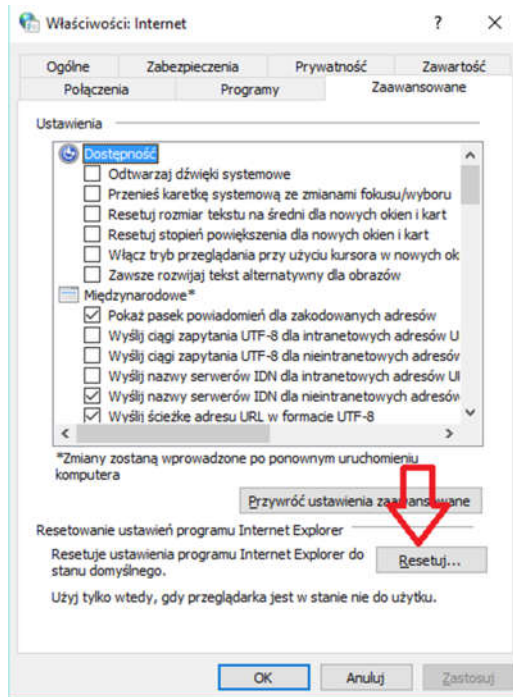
Właściwości: Internet ? ×

Ogólne | Zabezpieczenia | Prywatność | Zawartość
Połączenia | Programy | Zaawansowane

Ustawienia

Dostępność
Odtwarzaj dźwięki systemowe
Przenieś karetkę systemową ze zmianami fokusu/wyboru
Resetuj rozmiar tekstu na średni dla nowych okien i kart
Resetuj stopień powiększenia dla nowych okien i kart
Włącz tryb przeglądania przy użyciu kursora w nowych ok
Zawsze rozwijaj tekst alternatywny dla obrazów
Międzynarodowe*
Pokaż pasek powiadomień dla zakodowanych adresów
Wyślij ciągi zapytania UTF-8 dla intranetowych adresów U
Wyślij ciągi zapytania UTF-8 dla nieintranetowych adresów
Wyślij nazwy serwerów IDN dla intranetowych adresów U
Wyślij nazwy serwerów IDN dla nieintranetowych adresów
Wyślij ścieżkę adresu URL w formacie UTF-8

*Zmiany zostaną wprowadzone po ponownym uruchomieniu komputera

Przywróć ustawienia zaawansowane

Resetowanie ustawień programu Internet Explorer

Resetuje ustawienia programu Internet Explorer do stanu domyślnego.

Resetuj...

Użyj tylko wtedy, gdy przeglądarka jest w stanie nie do użytku.

OK | Anuluj | Zastosuj